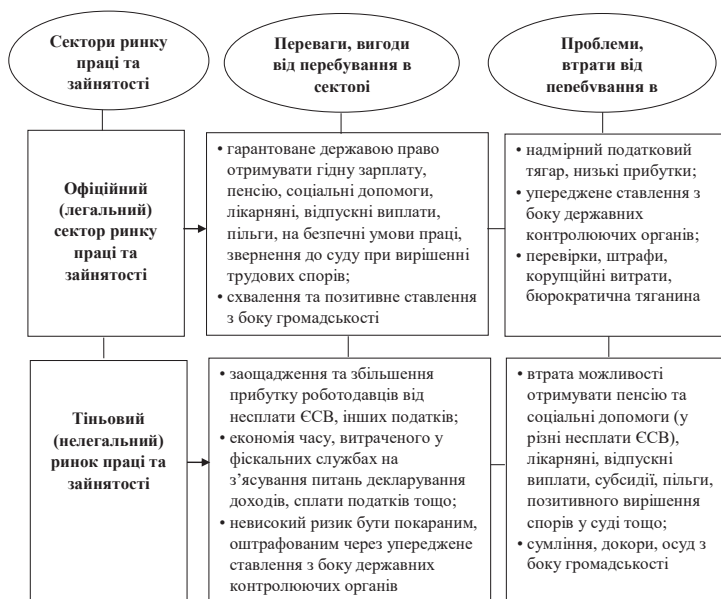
Сектори ринку праці та зайнятості

Переваги, вигоди від перебування в секторі

Проблеми, втрати від перебування в

Офіційний (легальний) сектор ринку праці та зайнятості

• гарантоване державою право отримувати гідну зарплату, пенсію, соціальні допомоги, лікарняні, відпускні виплати, пільги, на безпечні умови праці, звернення до суду при вирішенні трудових спорів;
• схвалення та позитивне ставлення з боку громадськості

• надмірний податковий тягар, низькі прибутки;
• упереджене ставлення з боку державних контролюючих органів;
• перевірки, штрафи, корупційні витрати, бюрократична тяганина

Тіньовий (нелегальний) ринок праці та зайнятості

• заощадження та збільшення прибутку роботодавців від несплати ЄСВ, інших податків;
• економія часу, витраченого у фіскальних службах на з'ясування питань декларування доходів, сплати податків тощо;
• невисокий ризик бути покараним, оштрафованим через упереджене ставлення з боку державних контролюючих органів

• втрата можливості отримувати пенсію та соціальні допомоги (у різні несплати ЄСВ), лікарняні, відпускні виплати, субсидії, пільги, позитивного вирішення спорів у суді тощо;
• сумління, докори, осуд з боку громадськості